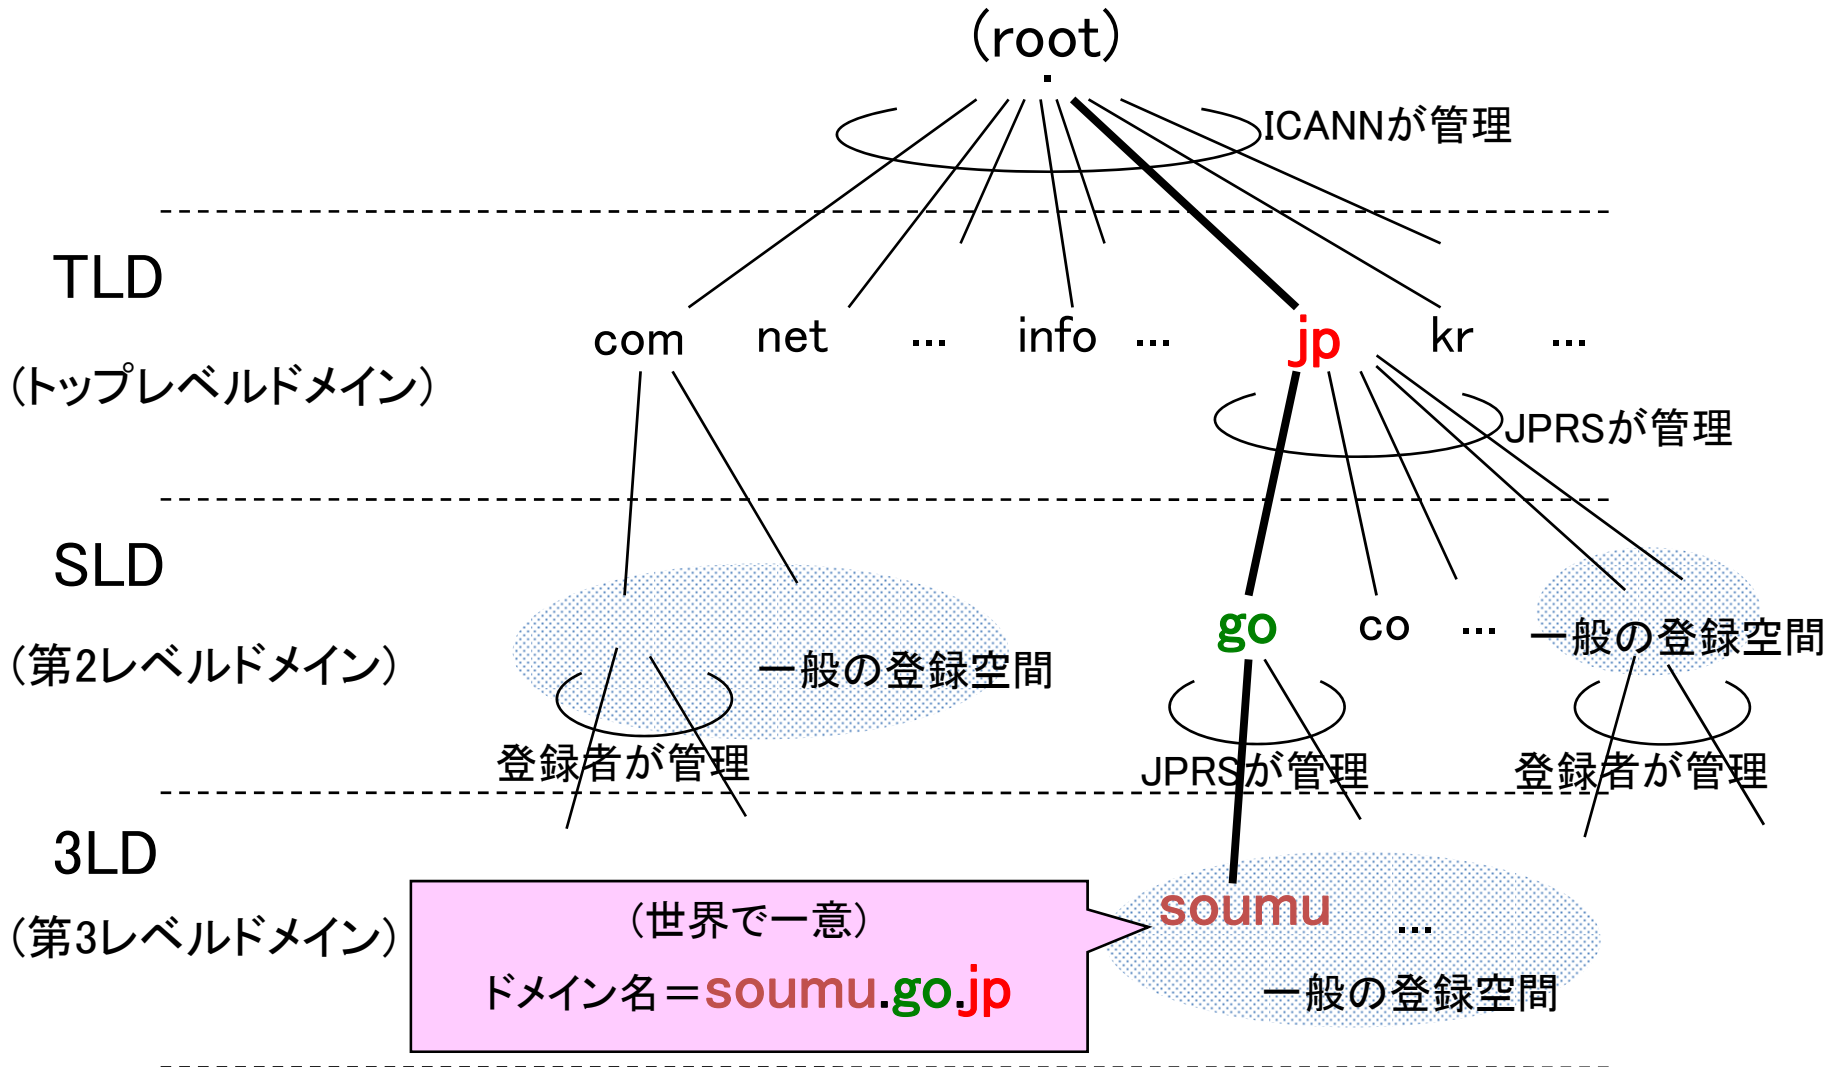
(root)
.
ICANNが管理

TLD
(トップレベルドメイン)

com net … info … jp kr …

JPRSが管理

SLD
(第2レベルドメイン)

go co … 一般の登録空間

一般の登録空間

登録者が管理

JPRSが管理

登録者が管理

3LD
(第3レベルドメイン)

(世界で一意)
ドメイン名＝soumu.go.jp

soumu …
一般の登録空間